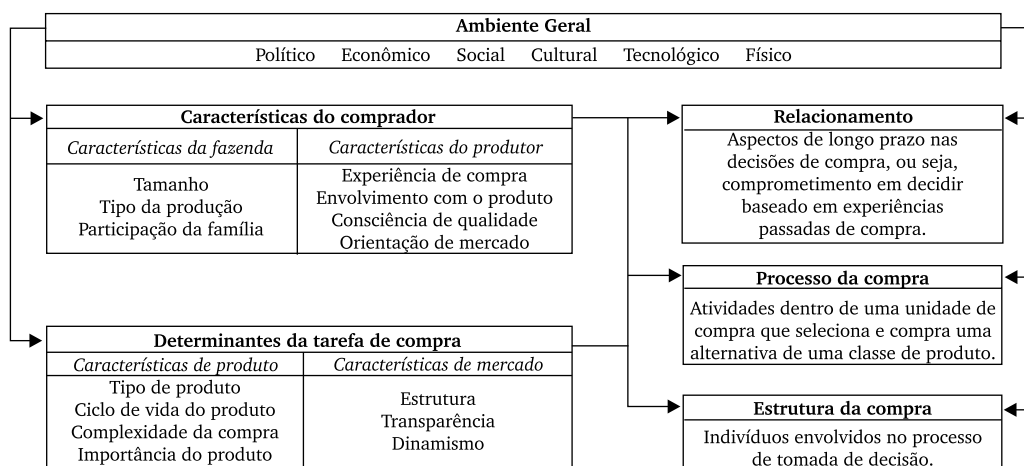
Ambiente Geral

Político Econômico Social Cultural Tecnológico Físico

Características do comprador

| *Características da fazenda* | *Características do produtor* |
|---|---|
| Tamanho<br>Tipo da produção<br>Participação da família | Experiência de compra<br>Envolvimento com o produto<br>Consciência de qualidade<br>Orientação de mercado |

Relacionamento

Aspectos de longo prazo nas decisões de compra, ou seja, comprometimento em decidir baseado em experiências passadas de compra.

Processo da compra

Atividades dentro de uma unidade de compra que seleciona e compra uma alternativa de uma classe de produto.

Determinantes da tarefa de compra

| *Características de produto* | *Características de mercado* |
|---|---|
| Tipo de produto<br>Ciclo de vida do produto<br>Complexidade da compra<br>Importância do produto | Estrutura<br>Transparência<br>Dinamismo |

Estrutura da compra

Indivíduos envolvidos no processo de tomada de decisão.